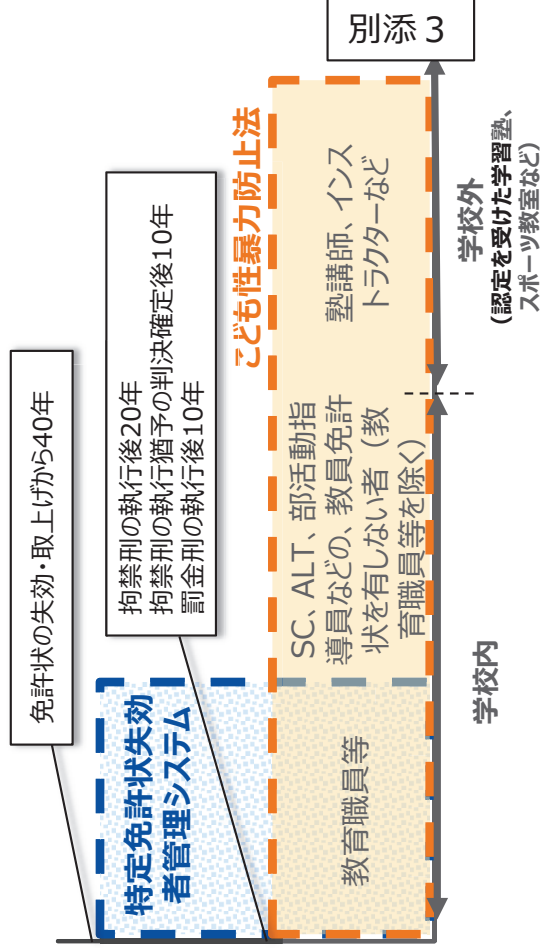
別添３

こども性暴力防止法

学校外
（認定を受けた学習塾、スポーツ教室など）

学校内

塾講師、インストラクターなど

SC、ALT、部活動指導員などの、教員免許状を有しない者（教育職員等を除く）

教育職員等

特定免許状失効者管理システム

拘禁刑の執行後20年
拘禁刑の執行猶予の判決確定後10年
罰金刑の執行後10年

免許状の失効・取上げから40年